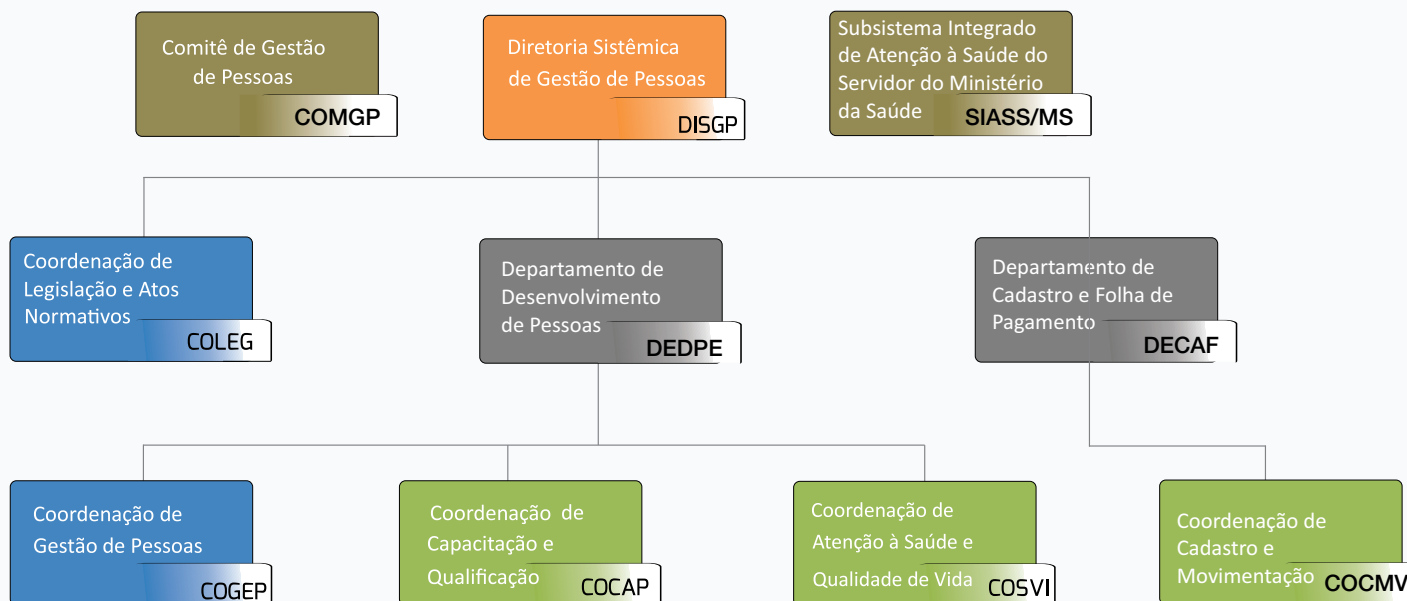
Comitê de Gestão de Pessoas
COMGP

Diretoria Sistêmica de Gestão de Pessoas
DISGP

Subsistema Integrado de Atenção à Saúde do Servidor do Ministério da Saúde
SIASS/MS

Coordenação de Legislação e Atos Normativos
COLEG

Departamento de Desenvolvimento de Pessoas
DEDPE

Departamento de Cadastro e Folha de Pagamento
DECAF

Coordenação de Gestão de Pessoas
COGEP

Coordenação de Capacitação e Qualificação
COCAP

Coordenação de Atenção à Saúde e Qualidade de Vida
COSVI

Coordenação de Cadastro e Movimentação
COCMV